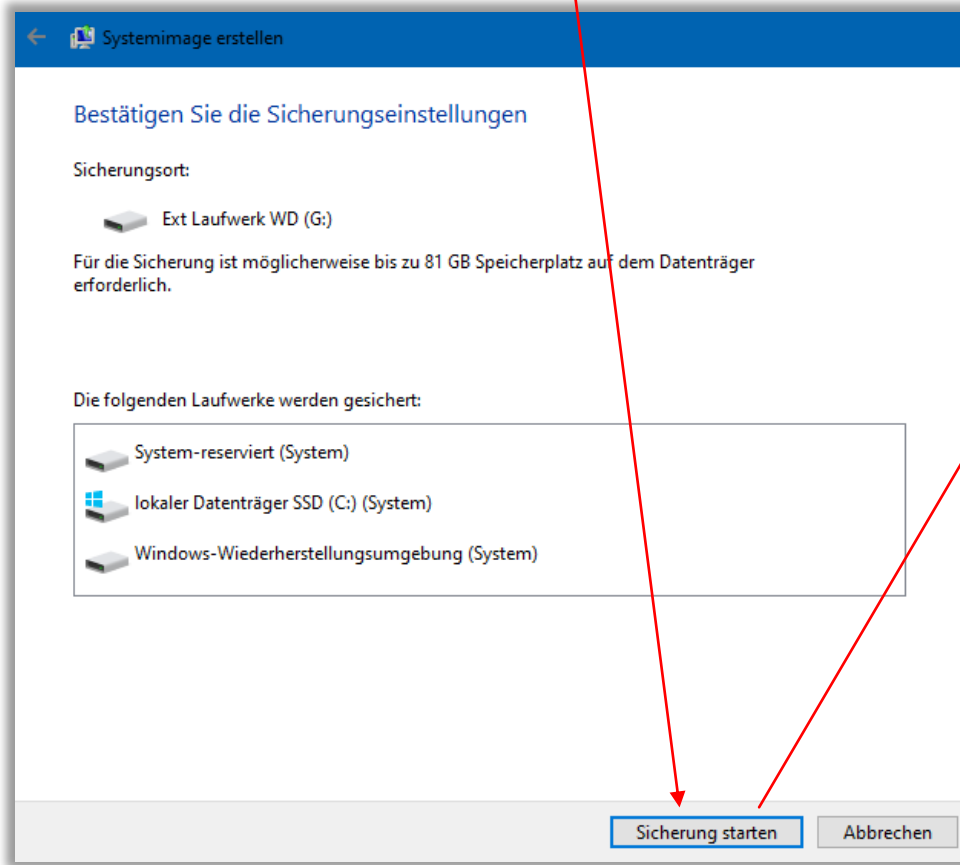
Systemimage erstellen

Bestätigen Sie die Sicherungseinstellungen

Sicherungsort:

Ext Laufwerk WD (G:)

Für die Sicherung ist möglicherweise bis zu 81 GB Speicherplatz auf dem Datenträger erforderlich.

Die folgenden Laufwerke werden gesichert:

System-reserviert (System)

lokaler Datenträger SSD (C:) (System)

Windows-Wiederherstellungsumgebung (System)

Sicherung starten

Abbrechen